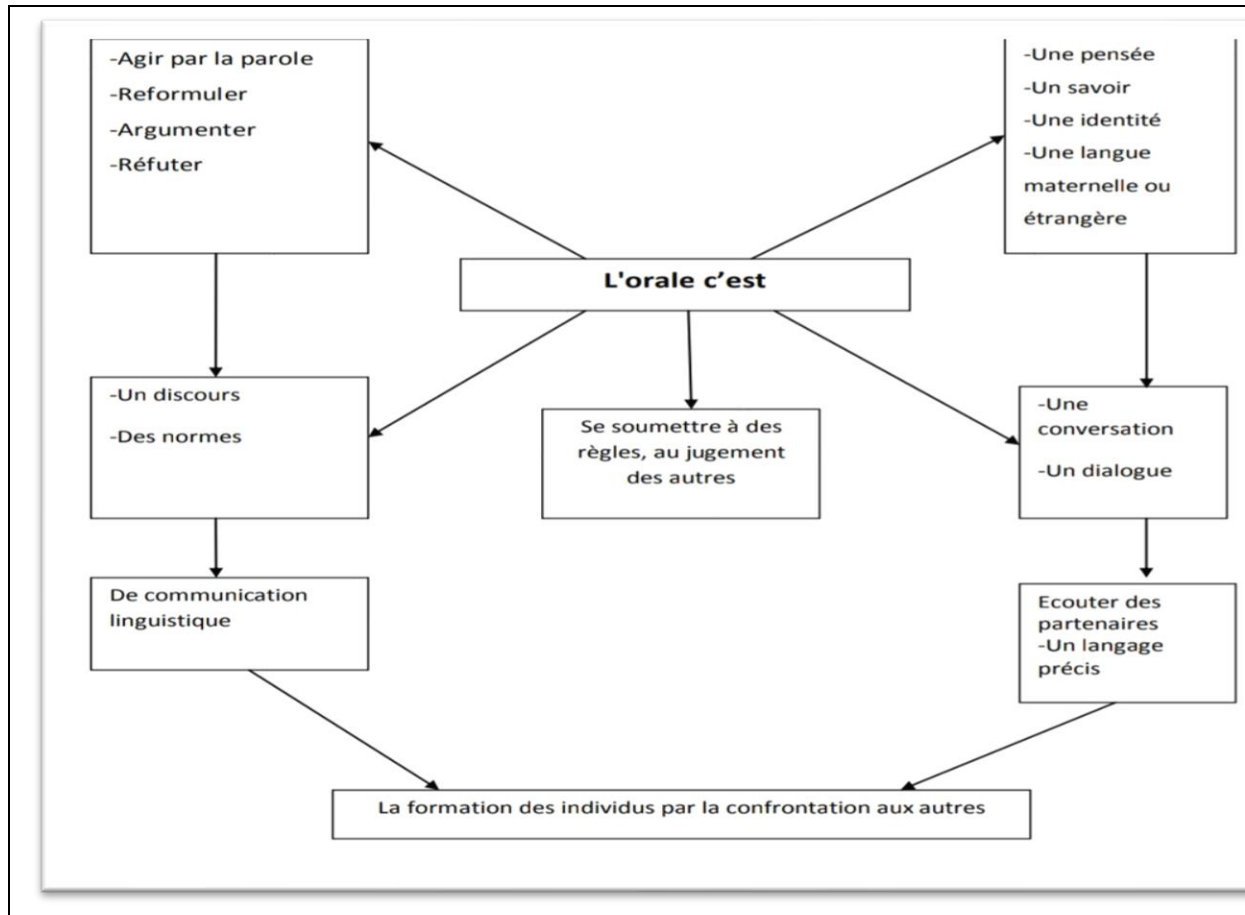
-Agir par la parole
-Reformuler
-Argumenter
-Réfuter

-Une pensée
-Un savoir
-Une identité
-Une langue maternelle ou étrangère

L'orale c'est

-Un discours
-Des normes

Se soumettre à des règles, au jugement des autres

-Une conversation
-Un dialogue

De communication linguistique

Ecouter des partenaires
-Un langage précis

La formation des individus par la confrontation aux autres